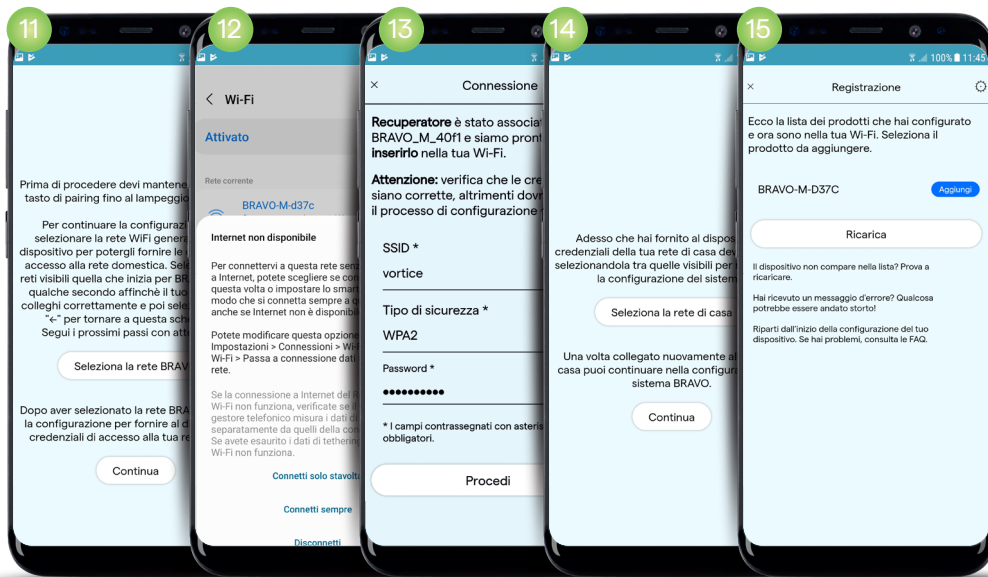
11

Prima di procedere devi mantene tasto di pairing fino al lampeggio

Per continuare la configurazi selezionare la rete WiFi genera dispositivo per potergli fornire le accesso alla rete domestica. Sele reti visibili quella che inizia per BR qualche secondo affinché il tuo colleghi correttamente e poi sele "←" per tornare a questa sche Segui i prossimi passi con att

Seleziona la rete BRAVO

Dopo aver selezionato la rete BRA la configurazione per fornire al d credenziali di accesso alla tua re

Continua

12

Wi-Fi

Attivato

Rete corrente

BRAVO-M-d37c

Internet non disponibile

Per connettervi a questa rete senz a Internet, potete scegliere se con questa volta o impostare lo smar modo che si connetta sempre a qu anche se Internet non è disponibi

Potete modificare questa opzione Impostazioni > Connessioni > Wi- Wi-Fi > Passa a connessione dati rete.

Se la connessione a Internet del Wi-Fi non funziona, verificate se gestore telefonico misura i dati d separatamente da quelli della con Se avete esaurito i dati di tethering Wi-Fi non funziona.

Connetti solo stavolta

Connetti sempre

Disconnetti

13

×

Connessione

Recuperatore è stato associat BRAVO_M_40f1 e siamo pront inserirlo nella tua Wi-Fi.

Attenzione: verifica che le cre siano corrette, altrimenti dovr il processo di configurazione

SSID *

vortice

Tipo di sicurezza *

WPA2

Password *

••••••••••

* I campi contrassegnati con asteris obbligatori.

Procedi

14

Adesso che hai fornito al dispos credenziali della tua rete di casa dev selezionandola tra quelle visibili per la configurazione del sistem

Seleziona la rete di casa

Una volta collegato nuovamente al casa puoi continuare nella configur sistema BRAVO.

Continua

15

100% 11:45

×

Registrazione

Ecco la lista dei prodotti che hai configurato e ora sono nella tua Wi-Fi. Seleziona il prodotto da aggiungere.

BRAVO-M-D37C

Aggiungi

Ricarica

Il dispositivo non compare nella lista? Prova a ricaricare.

Hai ricevuto un messaggio d'errore? Qualcosa potrebbe essere andato storto!

Riparti dall'inizio della configurazione del tuo dispositivo. Se hai problemi, consulta le FAQ.